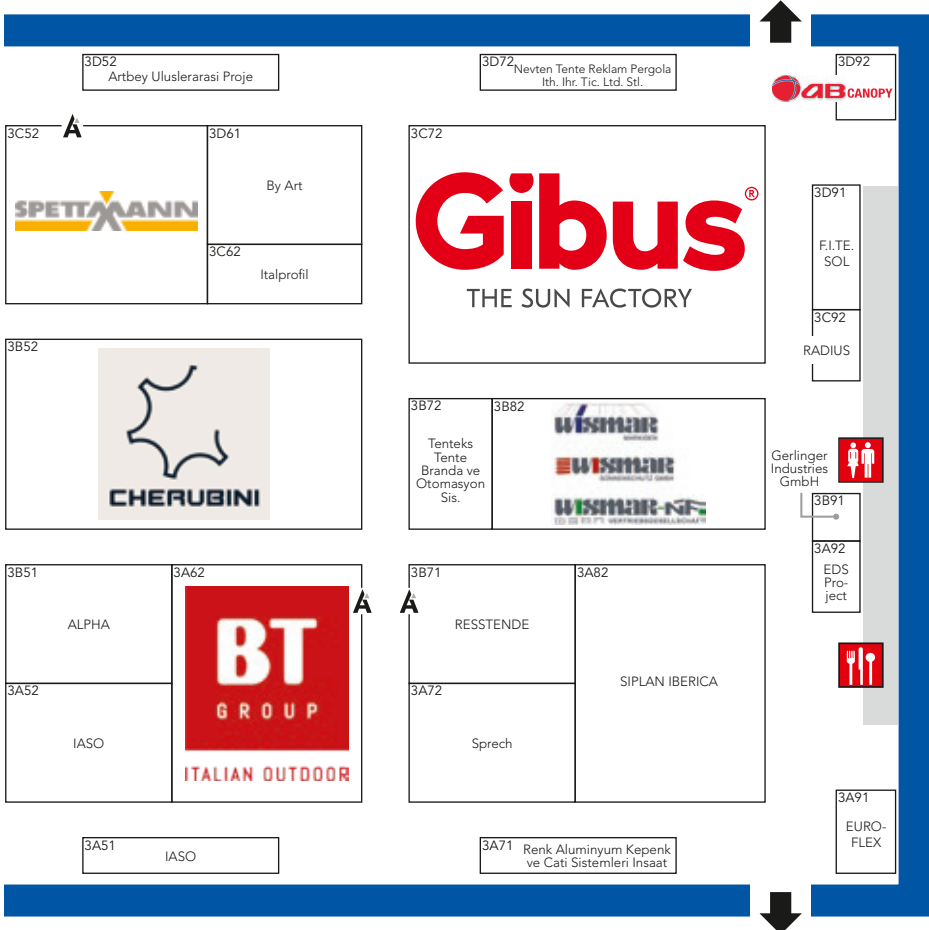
3D52
Artbey Uluslerarasi Proje

3D72
Nevten Tente Reklam Pergola Ith. Ihr. Tic. Ltd. Stl.

3D92
AB CANOPY

3C52
SPETTMANN

3D61
By Art

3C62
Italprofil

3C72
Gibus®
THE SUN FACTORY

3D91
F.I.TE. SOL

3C92
RADIUS

3B52
CHERUBINI

3B72
Tenteks Tente Branda ve Otomasyon Sis.

3B82
WISMAR
WISMAR
WISMAR-NF

Gerlinger Industries GmbH

3B91

3A92
EDS Project

3B51
ALPHA

3A62
BT
GROUP
ITALIAN OUTDOOR

3B71
RESSTENDE

3A82
SIPLAN IBERICA

3A52
IASO

3A72
Sprech

3A91
EURO-FLEX

3A51
IASO

3A71
Renk Aluminyum Kepenk ve Cati Sistemleri Insaat